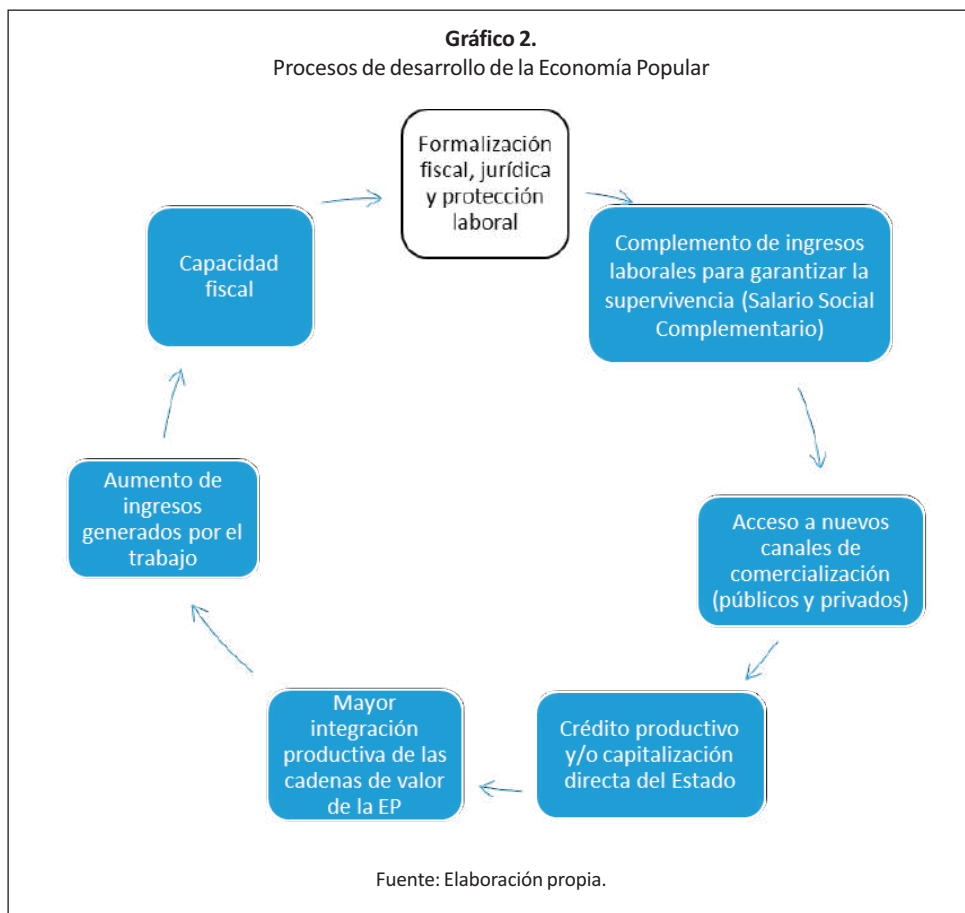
**Gráfico 2.**
Procesos de desarrollo de la Economía Popular

Formalización fiscal, jurídica y protección laboral

Complemento de ingresos laborales para garantizar la supervivencia (Salario Social Complementario)

Acceso a nuevos canales de comercialización (públicos y privados)

Crédito productivo y/o capitalización directa del Estado

Mayor integración productiva de las cadenas de valor de la EP

Aumento de ingresos generados por el trabajo

Capacidad fiscal

Fuente: Elaboración propia.